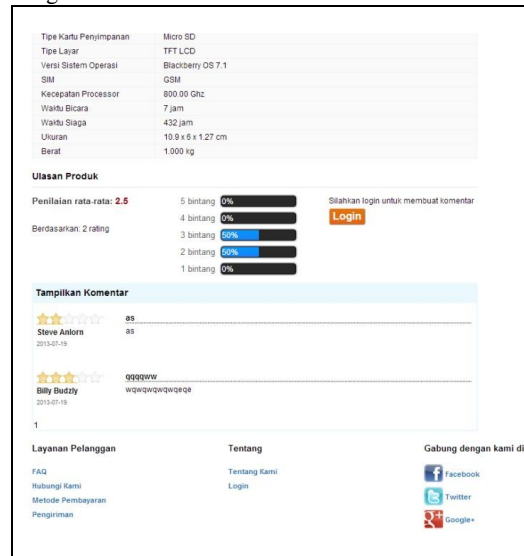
| Tipe Kartu Penyimpanan | Micro SD |
|---|---|
| Tipe Layar | TFT LCD |
| Versi Sistem Operasi | Blackberry OS 7.1 |
| SIM | GSM |
| Kecepatan Processor | 800.00 Ghz |
| Waktu Bicara | 7 jam |
| Waktu Siaga | 432 jam |
| Ukuran | 10.9 x 6 x 1.27 cm |
| Berat | 1.000 kg |

Ulasan Produk

Penilaian rata-rata: 2.5

Berdasarkan: 2 rating

5 bintang 0%
4 bintang 0%
3 bintang 50%
2 bintang 50%
1 bintang 0%

Silahkan login untuk membuat komentar

Login

Tampilkan Komentar

Steve Anlorn
2013-07-19
as
as

Billy Budzly
2013-07-19
qqqqww
wqwqwqwqweqe

1

Layanan Pelanggan

FAQ
Hubungi Kami
Metode Pembayaran
Pengiriman

Tentang

Tentang Kami
Login

Gabung dengan kami di

Facebook
Twitter
Google+